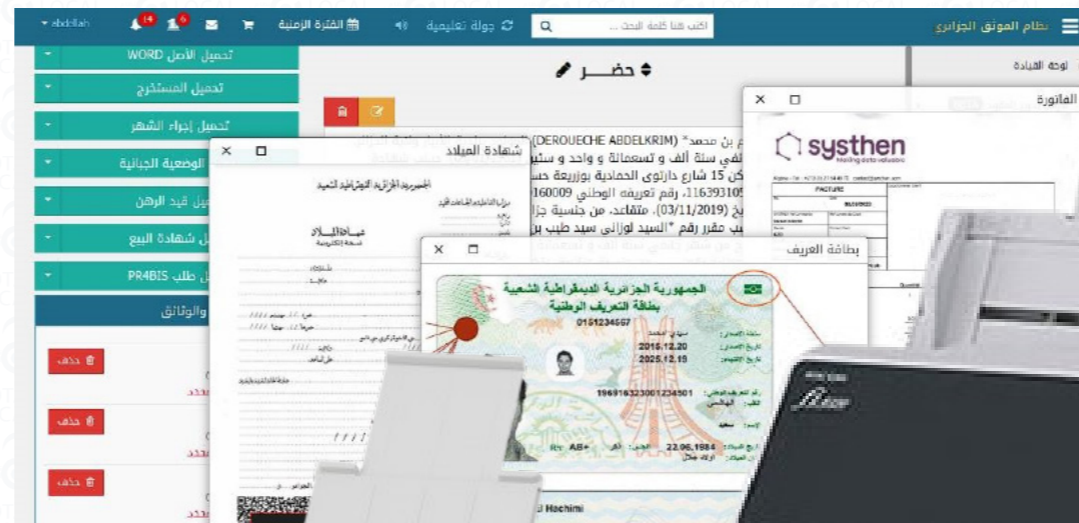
▾ abdellah 14 6 الفترة الزمنية جولة تعليمية اكتب هنا كلمة البحث ... نظام الموثق الجزائري

لوحة القيادة
الفاتورة

تحميل الأصل WORD
تحميل المستخرج
تحميل إجراء الشهر
الوضعية الجبائية
قيد الرهن
شهادة البيع
PR4BIS طلب
والوثائق

حذف
حذف
حذف

حضــــر

بن محمد" (DEROUECHE ABDELKRIM)
ألفي سنة ألف و تسعمائة و واحد و ستين
كن 15 شارع دارتوى الحمادية بوزريعة
116391، رقم تعريفه الوطني 160009
(03/11/2019)، متقاعد، من جنسية جزا
مقرر رقم "السيد لوزاني سيد طيب بن

شهادة الميلاد
الجمهورية الجزائرية الديمقراطية الشعبية
شهادة الميلاد

systhen
FACTURE

بطاقة التعريف
الجمهورية الجزائرية الديمقراطية الشعبية
بطاقة التعريف الوطنية
0151234567
2015.12.20
2025.12.19
196916323001234501
الوطني
سعيد
AB+
22.06.1984
Hachimi